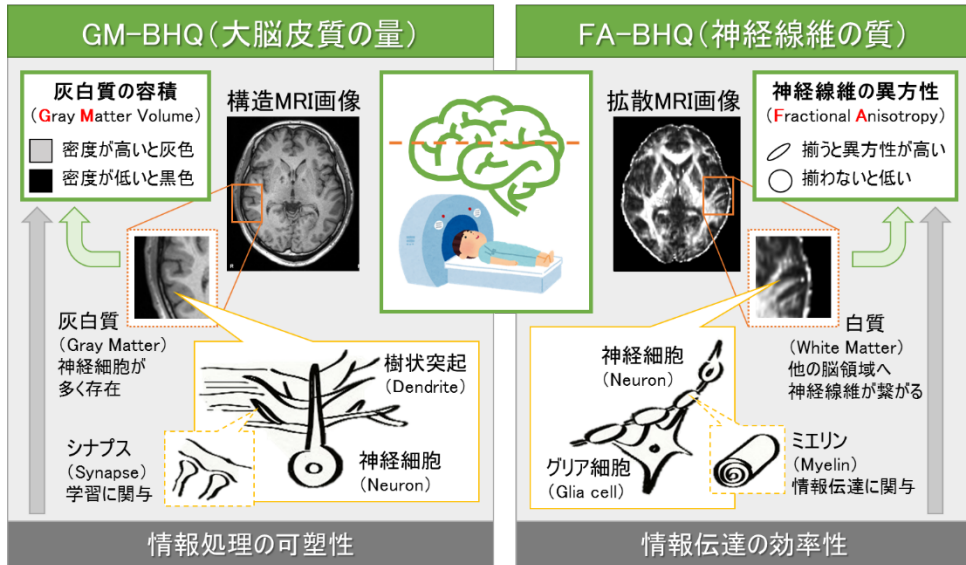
GM-BHQ（大脳皮質の量）

灰白質の容積
（Gray Matter Volume）
密度が高いと灰色
密度が低いと黒色

構造MRI画像

灰白質
（Gray Matter）
神経細胞が
多く存在

樹状突起
（Dendrite）

シナプス
（Synapse）
学習に関与

神経細胞
（Neuron）

情報処理の可塑性

FA-BHQ（神経線維の質）

拡散MRI画像

神経線維の異方性
（Fractional Anisotropy）
揃うと異方性が高い
揃わないと低い

白質
（White Matter）
他の脳領域へ
神経線維が繋がる

神経細胞
（Neuron）

グリア細胞
（Glia cell）

ミエリン
（Myelin）
情報伝達に関与

情報伝達の効率性